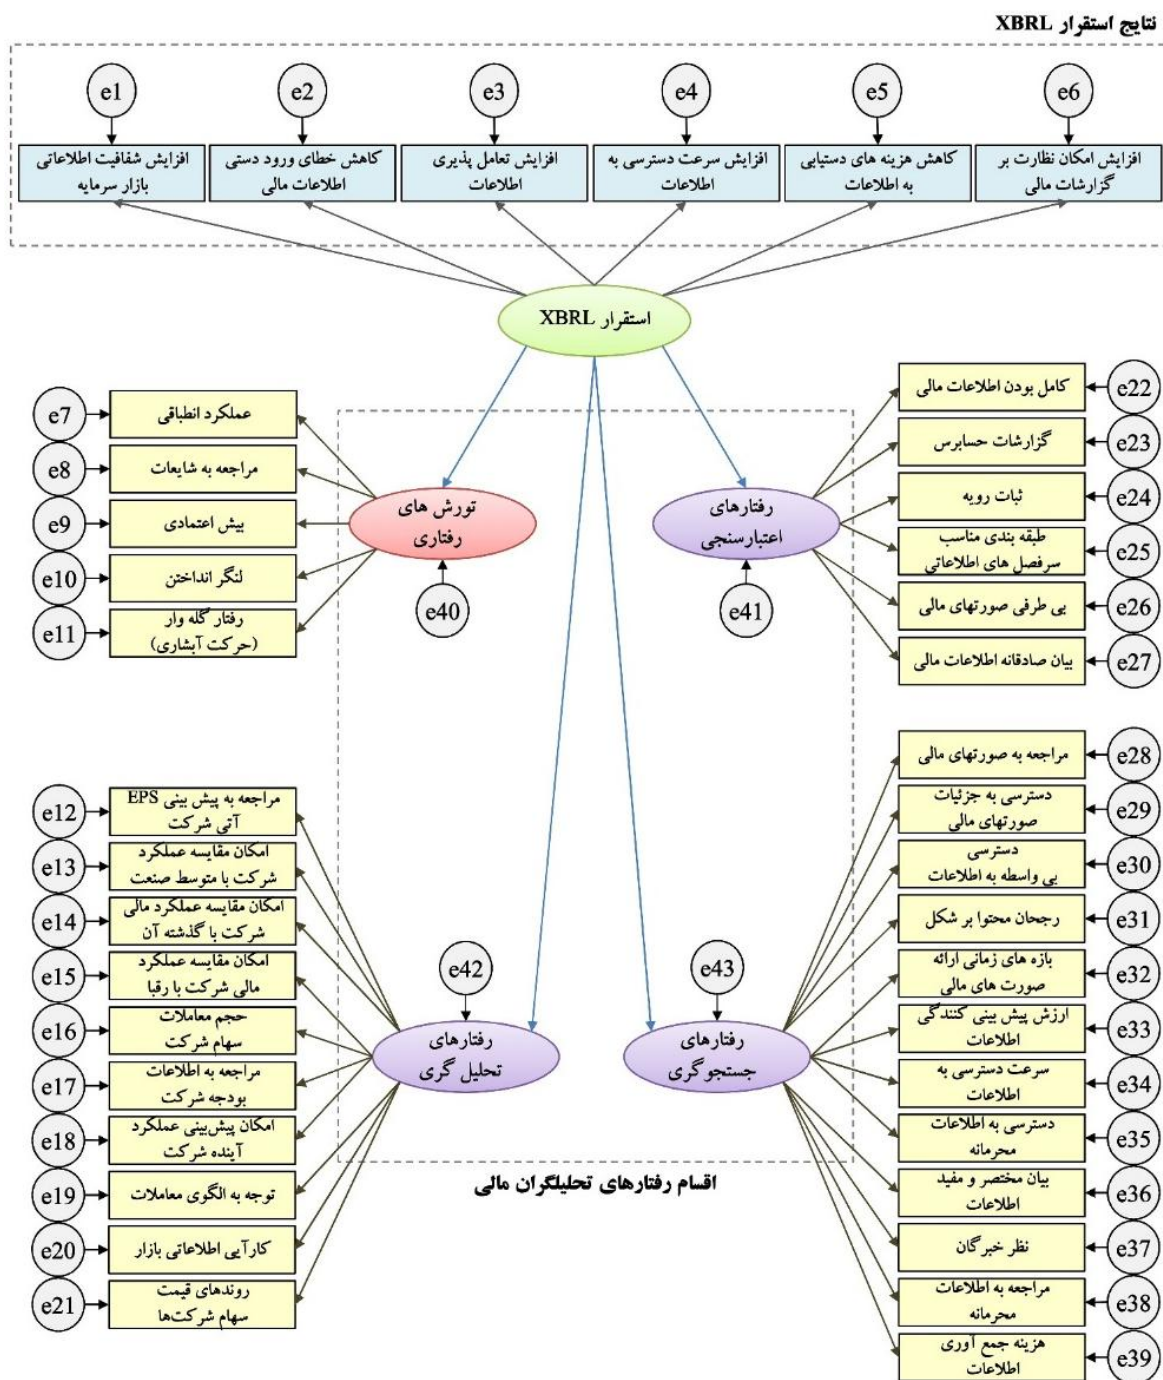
نتایج استقرار XBRL

e1 e2 e3 e4 e5 e6

افزایش شفافیت اطلاعاتی بازار سرمایه

کاهش خطای ورود دستی اطلاعات مالی

افزایش تعامل پذیری اطلاعات

افزایش سرعت دسترسی به اطلاعات

کاهش هزینه های دستیابی به اطلاعات

افزایش امکان نظارت بر گزارشات مالی

استقرار XBRL

e7 عملکرد انطباقی
e8 مراجعه به شایعات
e9 بیش اعتمادی
e10 لنگر انداختن
e11 رفتار گله وار (حرکت آبشاری)

تورش های رفتاری
e40

رفتارهای اعتبارسنجی
e41

کامل بودن اطلاعات مالی e22
گزارشات حسابرس e23
ثبات رویه e24
طبقه بندی مناسب سرفصل های اطلاعاتی e25
بی طرفی صورتهای مالی e26
بیان صادقانه اطلاعات مالی e27

مراجعه به صورتهای مالی e28
دسترسی به جزئیات صورتهای مالی e29
دسترسی بی واسطه به اطلاعات e30
رجحان محتوا بر شکل e31
بازه های زمانی ارائه صورت های مالی e32
ارزش پیش بینی کنندگی اطلاعات e33
سرعت دسترسی به اطلاعات e34
دسترسی به اطلاعات محرمانه e35
بیان مختصر و مفید اطلاعات e36
نظر خبرگان e37
مراجعه به اطلاعات محرمانه e38
هزینه جمع آوری اطلاعات e39

e12 مراجعه به پیش بینی EPS آتی شرکت
e13 امکان مقایسه عملکرد شرکت با متوسط صنعت
e14 امکان مقایسه عملکرد مالی شرکت با گذشته آن
e15 امکان مقایسه عملکرد مالی شرکت با رقبا
e16 حجم معاملات سهام شرکت
e17 مراجعه به اطلاعات بودجه شرکت
e18 امکان پیش‌بینی عملکرد آینده شرکت
e19 توجه به الگوی معاملات
e20 کارآیی اطلاعاتی بازار
e21 روندهای قیمت سهام شرکت‌ها

e42
رفتارهای تحلیل گری

e43
رفتارهای جستجو گری

اقسام رفتارهای تحلیلگران مالی